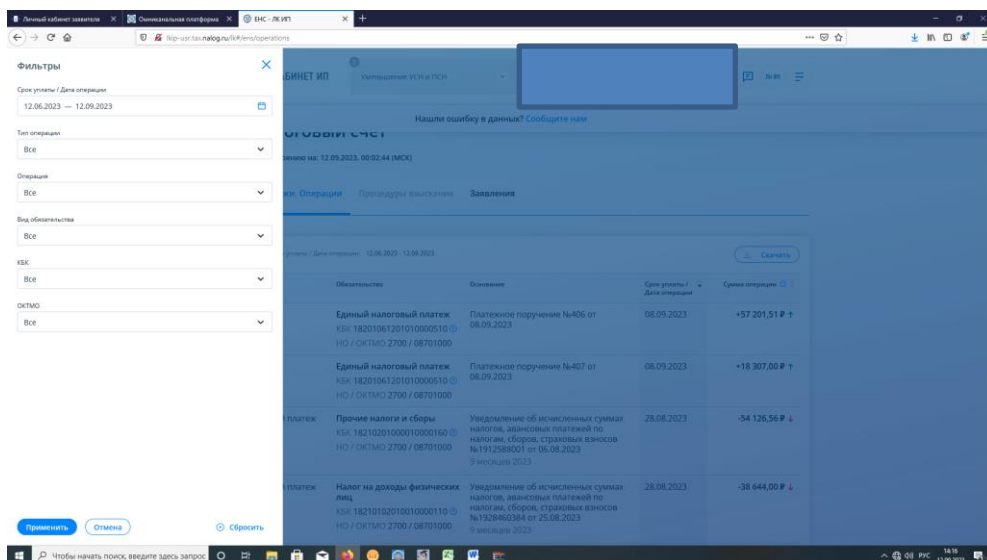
Личный кабинет заявителя × Омниканальная платформа × ЕНС - ЛК ИП × +

lkip-usr.tax.nalog.ru/lk#/ens/operations

Фильтры ×

Срок уплаты / Дата операции

12.06.2023 — 12.09.2023

Тип операции

Все

Операция

Все

Вид обязательства

Все

КБК

Все

ОКТМО

Все

Применить Отмена Сбросить

БИНЕТ ИП Уменьшение УСН и ПСН

Нашли ошибку в данных? Сообщите нам

ОГОВЫЙ СЧЕТ

ение на: 12.09.2023, 00:02:44 (МСК)

зи. Операции Процедуры взыскания Заявления

уплаты / Дата операции: 12.06.2023 - 12.09.2023

Скачать

| | Обязательство | Основание | Срок уплаты / Дата операции | Сумма операции |
|---|---|---|---|---|
| | Единый налоговый платеж КБК 18201061201010000510 НО / ОКТМО 2700 / 08701000 | Платежное поручение №406 от 08.09.2023 | 08.09.2023 | +57 201,51 ₽ ↑ |
| | Единый налоговый платеж КБК 18201061201010000510 НО / ОКТМО 2700 / 08701000 | Платежное поручение №407 от 08.09.2023 | 08.09.2023 | +18 307,00 ₽ ↑ |
| платеж | Прочие налоги и сборы КБК 18210201000010000160 НО / ОКТМО 2700 / 08701000 | Уведомление об исчисленных суммах налогов, авансовых платежей по налогам, сборов, страховых взносов №1912588001 от 06.08.2023 9 месяцев 2023 | 28.08.2023 | -54 126,56 ₽ ↓ |
| платеж | Налог на доходы физических лиц КБК 18210102010010000110 НО / ОКТМО 2700 / 08701000 | Уведомление об исчисленных суммах налогов, авансовых платежей по налогам, сборов, страховых взносов №1928460384 от 25.08.2023 9 месяцев 2023 | 28.08.2023 | -38 644,00 ₽ ↓ |

Чтобы начать поиск, введите здесь запрос

РУС 14:16 12.09.2023